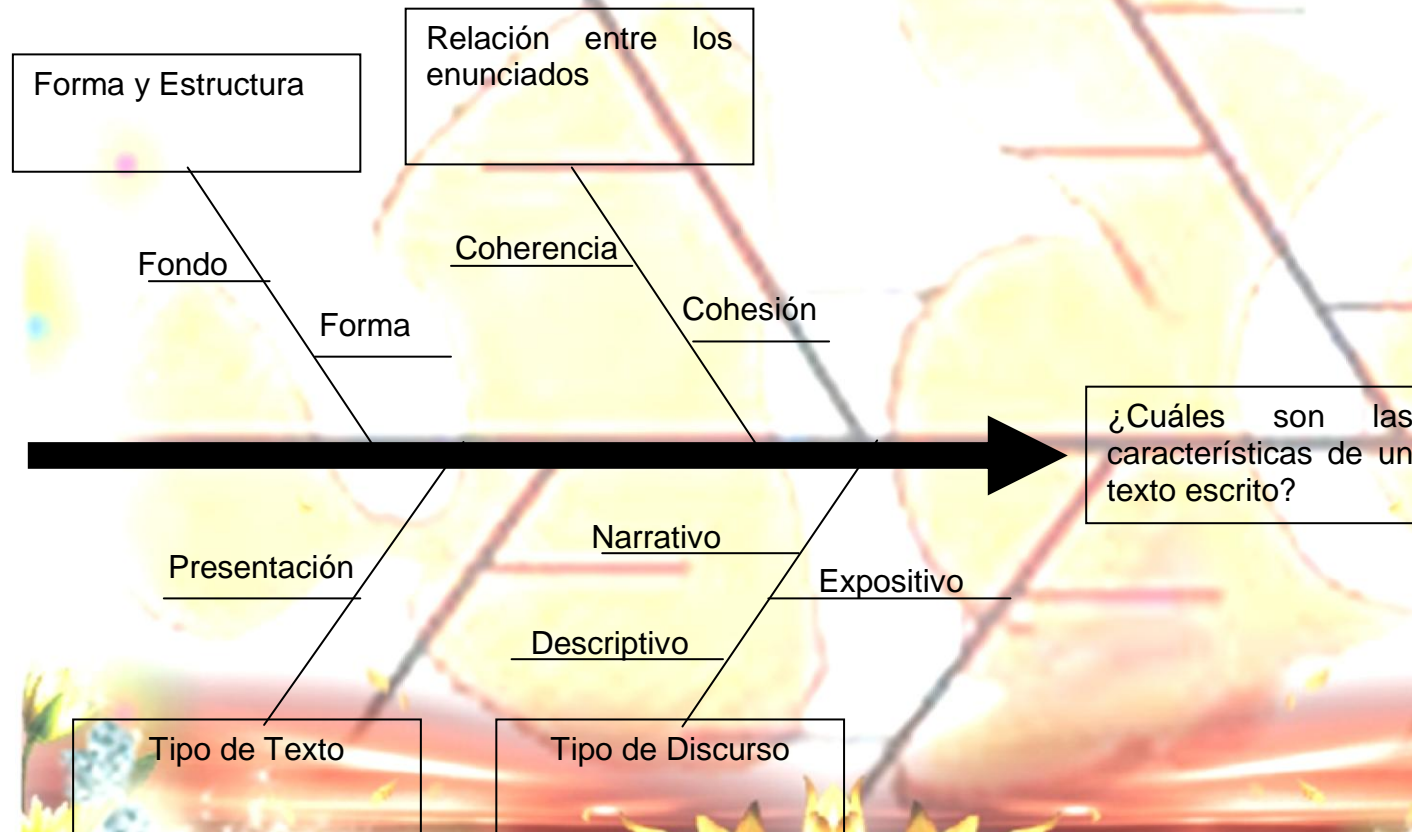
Forma y Estructura

Relación entre los enunciados

Fondo

Forma

Coherencia

Cohesión

¿Cuáles son las características de un texto escrito?

Presentación

Narrativo

Expositivo

Descriptivo

Tipo de Texto

Tipo de Discurso